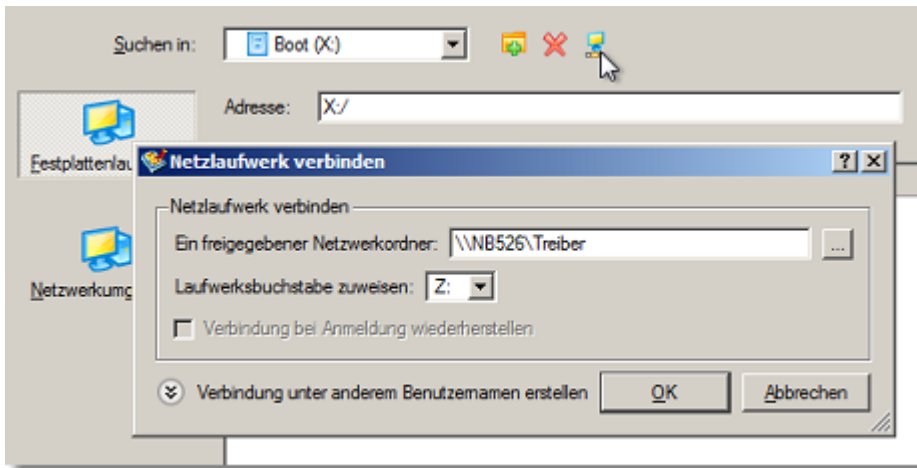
Suchen in: Boot (X:)

Adresse: X:/

Festplattenlau

Netzwerkumg

Netzlaufwerk verbinden ? X

Netzlaufwerk verbinden

Ein freigegebener Netzwerkordner: \\NB526\Treiber ...

Laufwerksbuchstabe zuweisen: Z:

Verbindung bei Anmeldung wiederherstellen

Verbindung unter anderem Benutzernamen erstellen

OK

Abbrechen